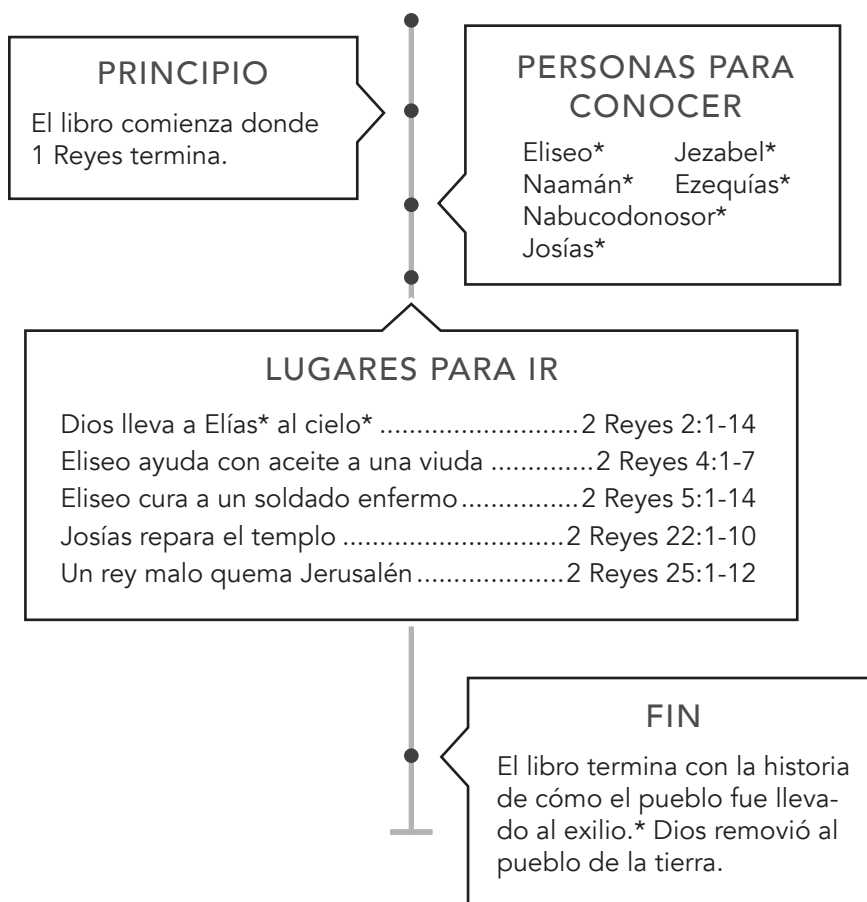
PRINCIPIO

El libro comienza donde 1 Reyes termina.

PERSONAS PARA CONOCER

Eliseo* Jezabel*
Naamán* Ezequías*
Nabucodonosor*
Josías*

LUGARES PARA IR

Dios lleva a Elías* al cielo* ..........................2 Reyes 2:1-14
Eliseo ayuda con aceite a una viuda .............2 Reyes 4:1-7
Eliseo cura a un soldado enfermo................2 Reyes 5:1-14
Josías repara el templo .............................2 Reyes 22:1-10
Un rey malo quema Jerusalén....................2 Reyes 25:1-12

FIN

El libro termina con la historia de cómo el pueblo fue llevado al exilio.* Dios removió al pueblo de la tierra.